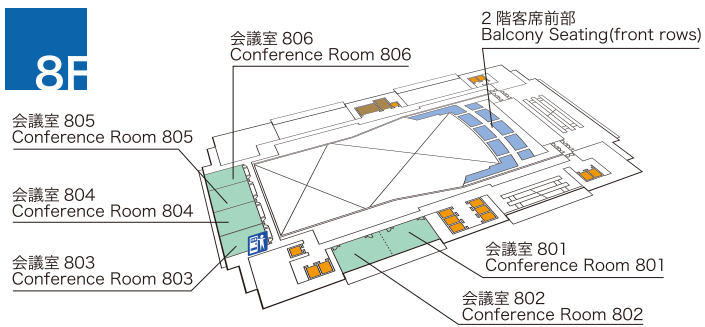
8F

会議室 806
Conference Room 806

2 階客席前部
Balcony Seating(front rows)

会議室 805
Conference Room 805

会議室 804
Conference Room 804

会議室 803
Conference Room 803

会議室 801
Conference Room 801

会議室 802
Conference Room 802